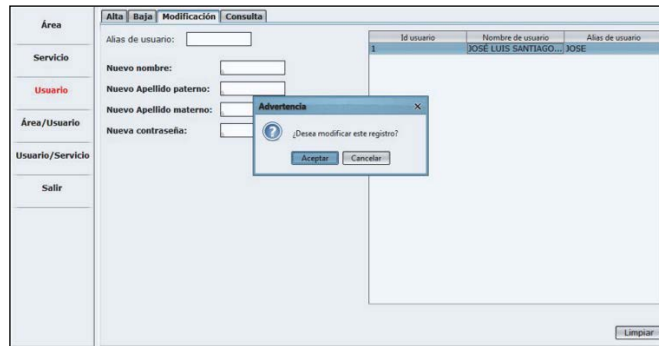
Área

Servicio

Usuario

Área/Usuario

Usuario/Servicio

Salir

Alta | Baja | Modificación | Consulta

Alias de usuario:

Nuevo nombre:

Nuevo Apellido paterno:

Nuevo Apellido materno:

Nueva contraseña:

| Id usuario | Nombre de usuario | Alias de usuario |
|---|---|---|
| 1 | JOSÉ LUIS SANTIAGO... | JOSE |

Advertencia ×

¿Desea modificar este registro?

Aceptar Cancelar

Limpiar